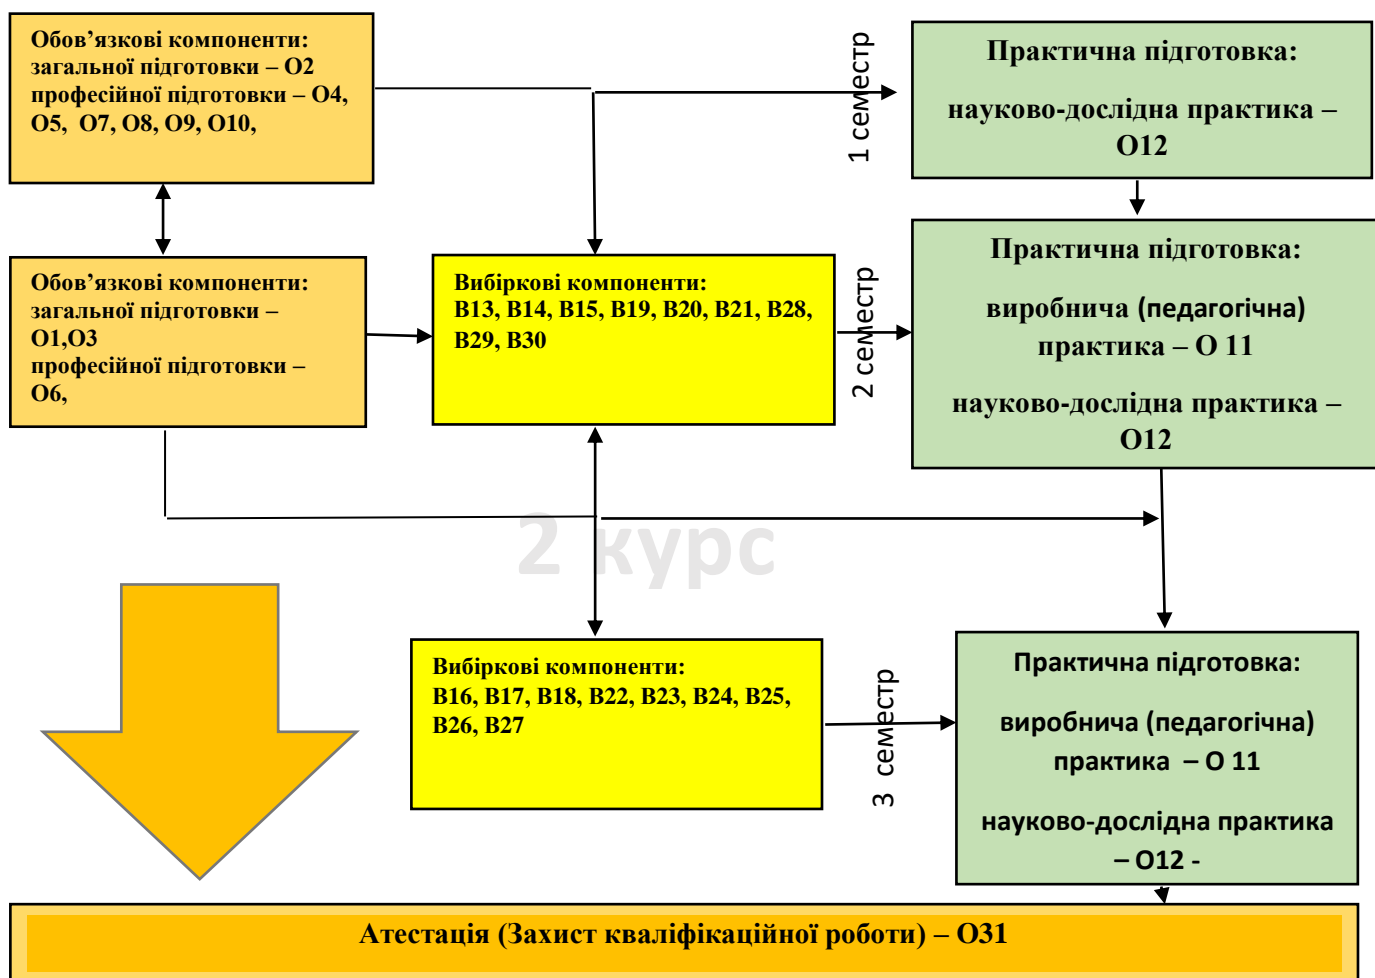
Обов'язкові компоненти:
загальної підготовки – О2
професійної підготовки – О4, О5, О7, О8, О9, О10,

1 семестр

Практична підготовка:

науково-дослідна практика – О12

Обов'язкові компоненти:
загальної підготовки – О1,О3
професійної підготовки – О6,

Вибіркові компоненти:
В13, В14, В15, В19, В20, В21, В28, В29, В30

2 семестр

Практична підготовка:

виробнича (педагогічна) практика – О 11

науково-дослідна практика – О12

2 курс

Вибіркові компоненти:
В16, В17, В18, В22, В23, В24, В25, В26, В27

3 семестр

Практична підготовка:

виробнича (педагогічна) практика – О 11

науково-дослідна практика – О12 -

Атестація (Захист кваліфікаційної роботи) – О31